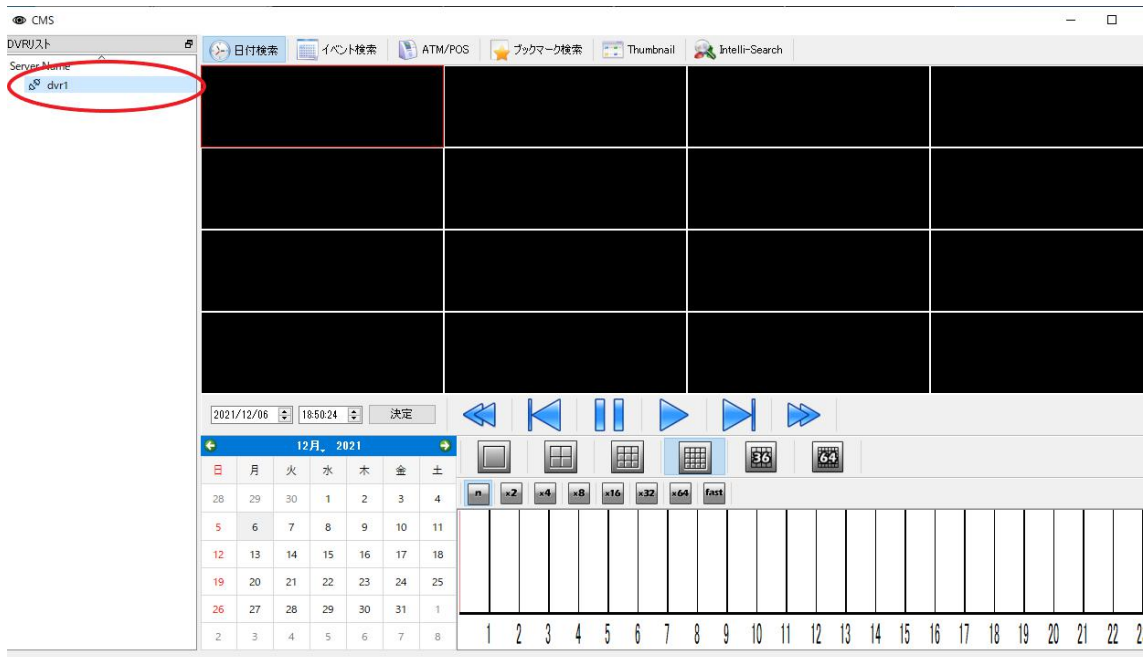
CMS

DVRリスト

Server Name

dvr1

日付検索 イベント検索 ATM/POS ブックマーク検索 Thumbnail Intelli-Search

2021/12/06 18:50:24 決定

12月, 2021

| 日 | 月 | 火 | 水 | 木 | 金 | 土 |
|---|---|---|---|---|---|---|
| 28 | 29 | 30 | 1 | 2 | 3 | 4 |
| 5 | 6 | 7 | 8 | 9 | 10 | 11 |
| 12 | 13 | 14 | 15 | 16 | 17 | 18 |
| 19 | 20 | 21 | 22 | 23 | 24 | 25 |
| 26 | 27 | 28 | 29 | 30 | 31 | 1 |
| 2 | 3 | 4 | 5 | 6 | 7 | 8 |

36 64

n x2 x4 x8 x16 x32 x64 fast

1 2 3 4 5 6 7 8 9 10 11 12 13 14 15 16 17 18 19 20 21 22 2